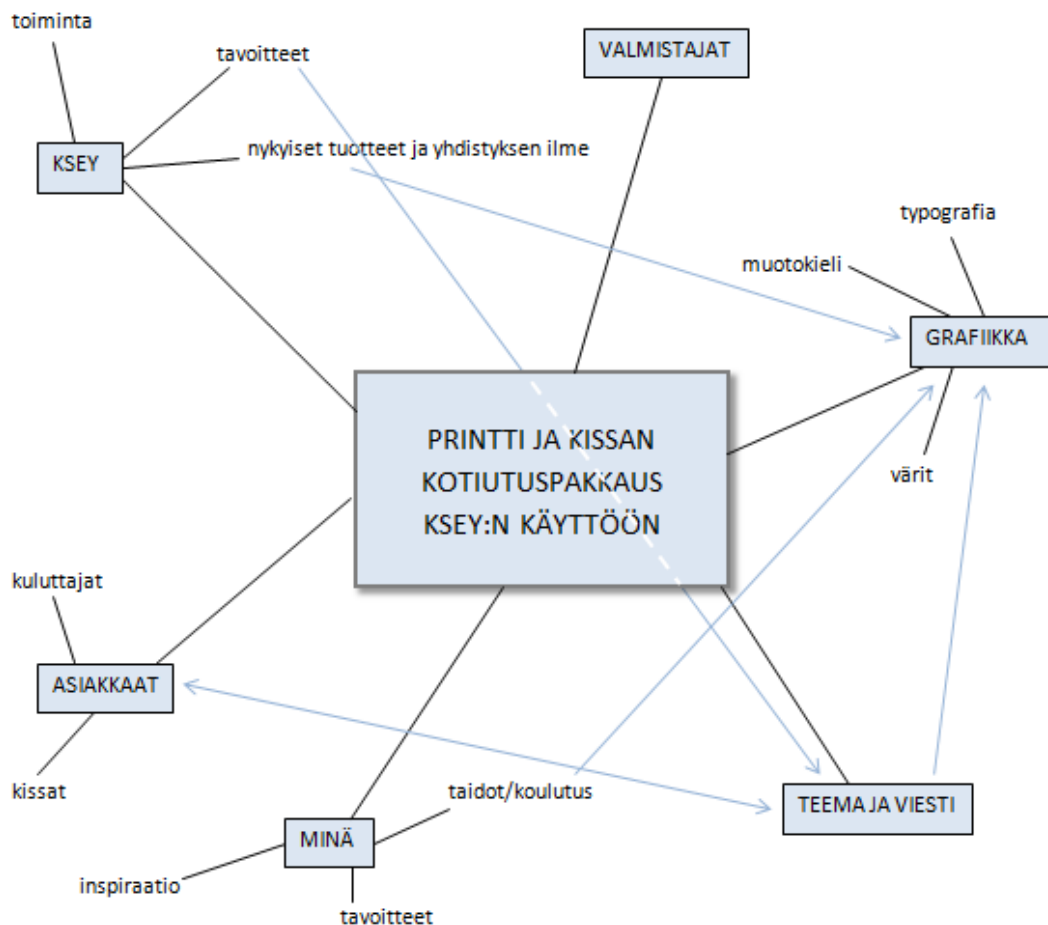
toiminta

tavoitteet

VALMISTAJAT

KSEY

nykyiset tuotteet ja yhdistyksen ilme

typografia

muotokieli

GRAFIIKKA

PRINTTI JA KISSAN KOTIUTUSPAKKAUS KSEY:N KÄYTTÖÖN

värit

kuluttajat

ASIAKKAAT

kissat

taidot/koulutus

TEEMA JA VIESTI

MINÄ

inspiraatio

tavoitteet